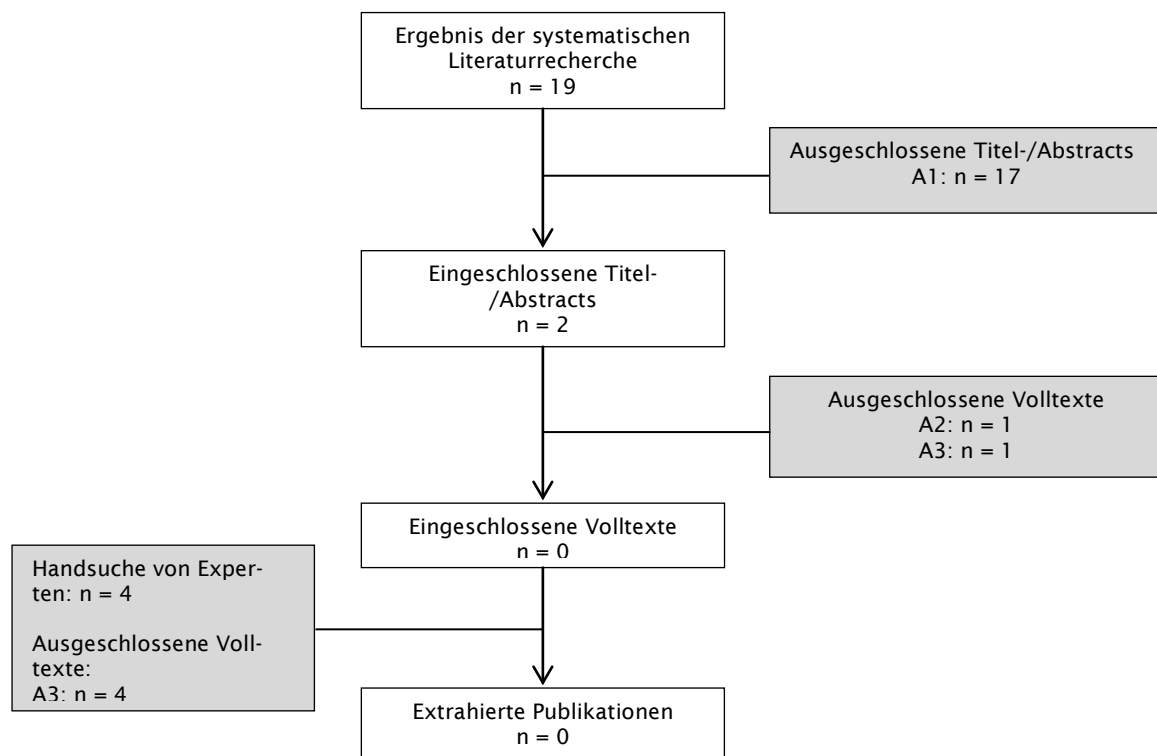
Ergebnis der systematischen Literaturrecherche
n = 19

Ausgeschlossene Titel-/Abstracts
A1: n = 17

Eingeschlossene Titel-/Abstracts
n = 2

Ausgeschlossene Volltexte
A2: n = 1
A3: n = 1

Eingeschlossene Volltexte
n = 0

Handsuche von Experten: n = 4

Ausgeschlossene Volltexte:
A3: n = 4

Extrahierte Publikationen
n = 0